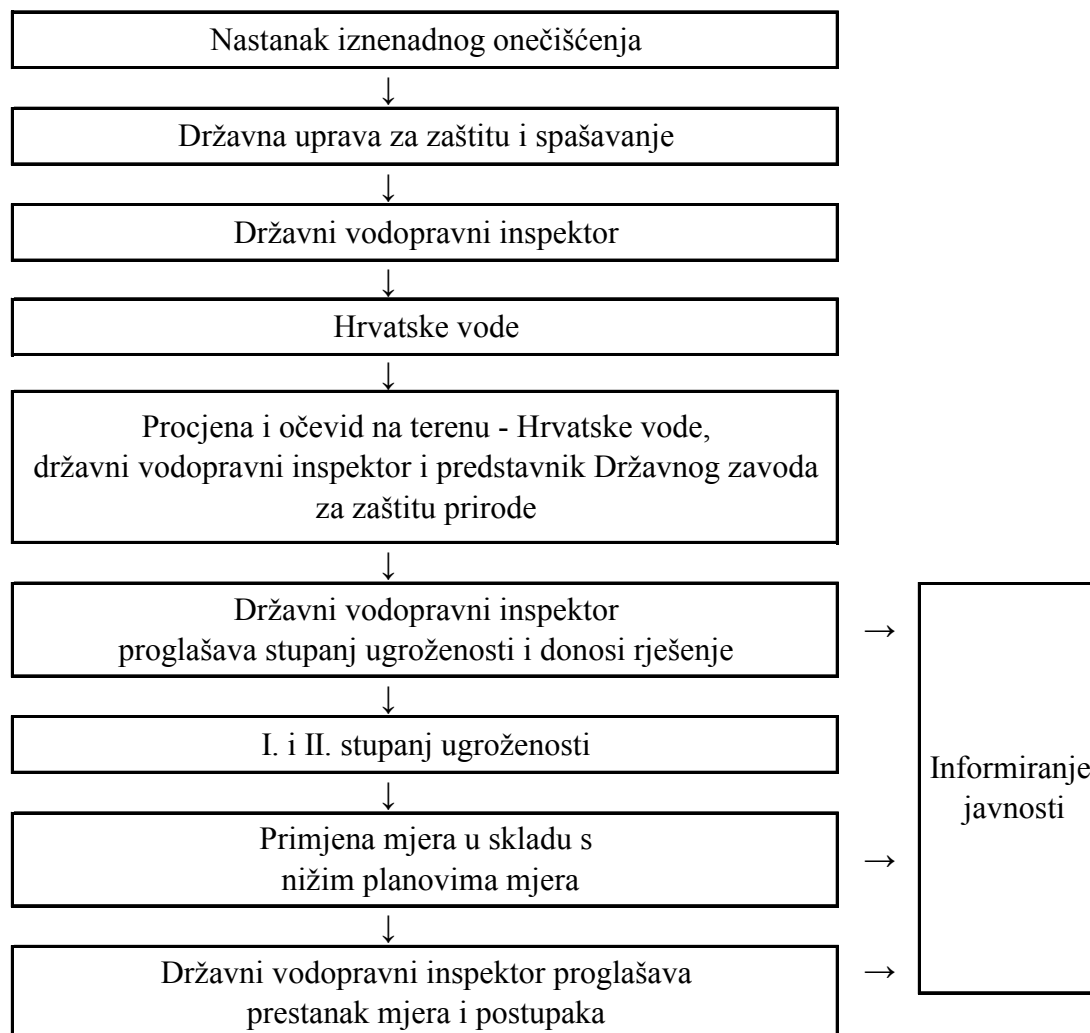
Nastanak iznenadnog onečišćenja

↓

Državna uprava za zaštitu i spašavanje

↓

Državni vodopravni inspektor

↓

Hrvatske vode

↓

Procjena i očevid na terenu - Hrvatske vode, državni vodopravni inspektor i predstavnik Državnog zavoda za zaštitu prirode

↓

Državni vodopravni inspektor proglašava stupanj ugroženosti i donosi rješenje

→

↓

I. i II. stupanj ugroženosti

↓

Primjena mjera u skladu s nižim planovima mjera

→

↓

Državni vodopravni inspektor proglašava prestanak mjera i postupaka

→

Informiranje javnosti